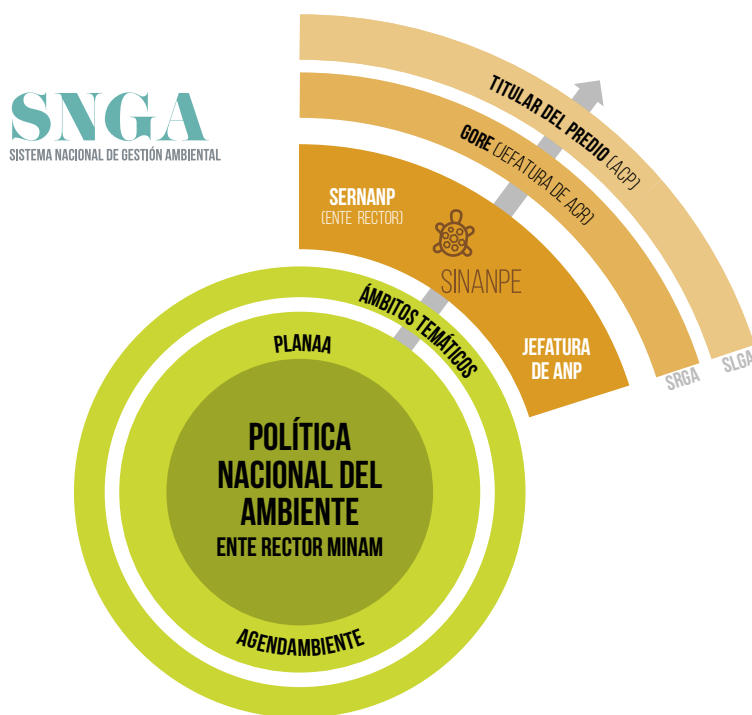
SNGA
SISTEMA NACIONAL DE GESTIÓN AMBIENTAL

TITULAR DEL PREDIO (ACP)

GORE (JEFATURA DE ACR)

SERNANP
(ENTE RECTOR)

SINANPE

JEFATURA DE ANP

SRGA

SLGA

ÁMBITOS TEMÁTICOS

PLANAA

POLÍTICA NACIONAL DEL AMBIENTE
ENTE RECTOR MINAM

AGENDAMBIENTE